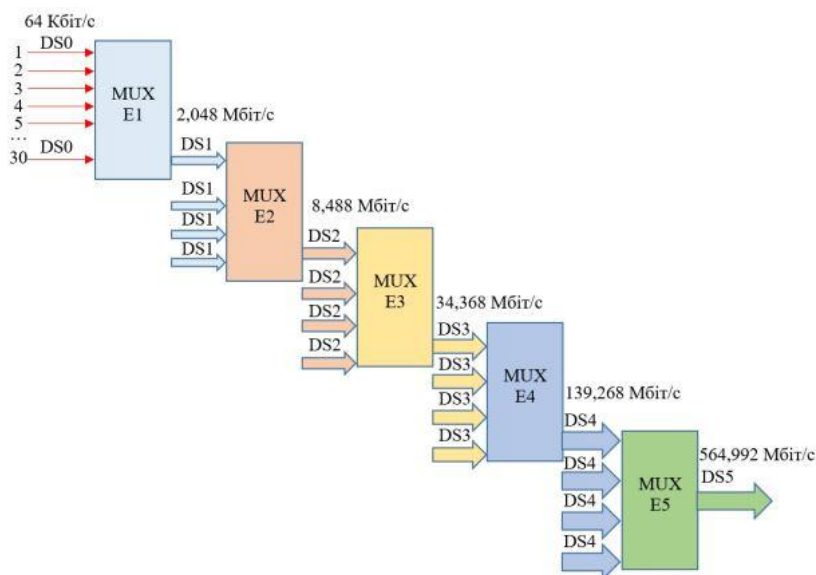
64 Кбіт/с
DS0
1
2
3
4
5
…
30
DS0
MUX
E1
2,048 Мбіт/с
DS1
DS1
DS1
DS1
MUX
E2
8,488 Мбіт/с
DS2
DS2
DS2
DS2
MUX
E3
34,368 Мбіт/с
DS3
DS3
DS3
DS3
MUX
E4
139,268 Мбіт/с
DS4
DS4
DS4
DS4
MUX
E5
564,992 Мбіт/с
DS5